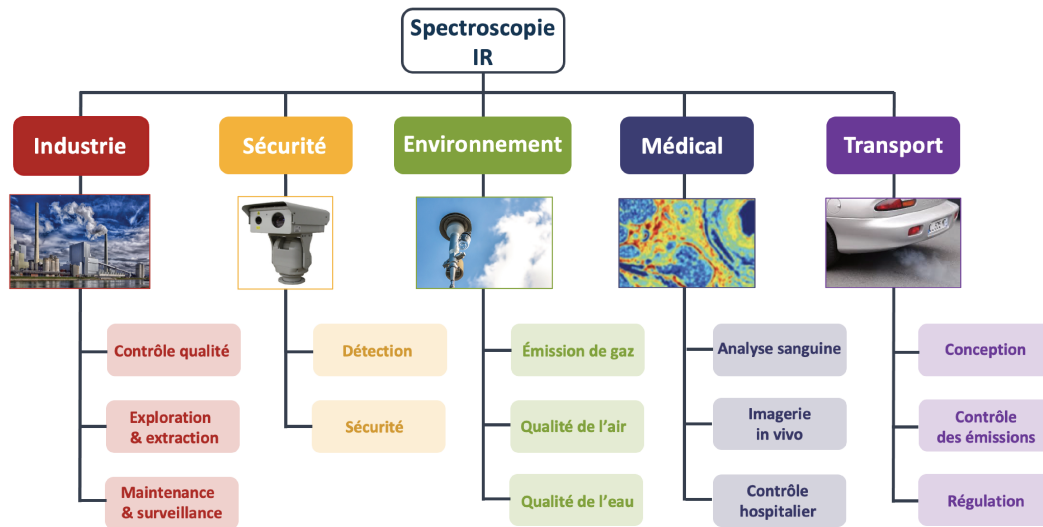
Spectroscopie IR

Industrie

Contrôle qualité

Exploration & extraction

Maintenance & surveillance

Sécurité

Détection

Sécurité

Environnement

Émission de gaz

Qualité de l'air

Qualité de l'eau

Médical

Analyse sanguine

Imagerie in vivo

Contrôle hospitalier

Transport

Conception

Contrôle des émissions

Régulation